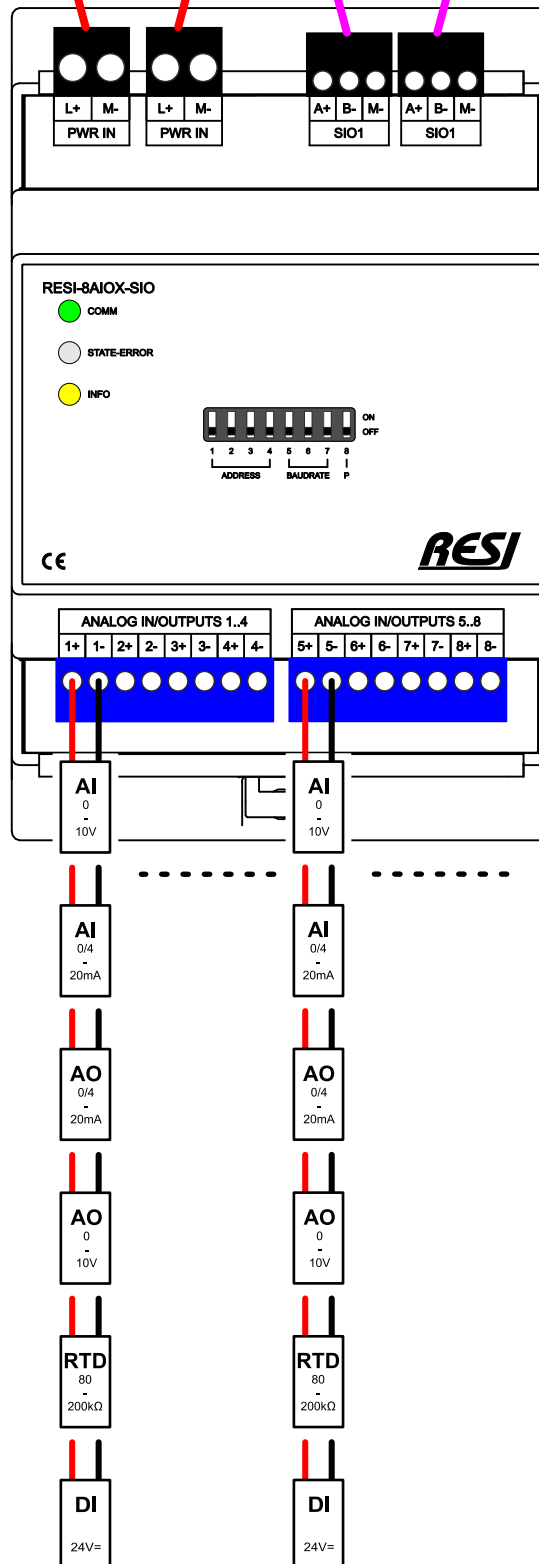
L+ M-
PWR IN
L+ M-
PWR IN
A+ B- M-
SIO1
A+ B- M-
SIO1

RESI-8AIOX-SIO
COMM
STATE-ERROR
INFO
ON
OFF
1 2 3 4 5 6 7 8
ADDRESS
BAUDRATE
P
CE
RESI

ANALOG IN/OUTPUTS 1..4
1+ 1- 2+ 2- 3+ 3- 4+ 4-
ANALOG IN/OUTPUTS 5..8
5+ 5- 6+ 6- 7+ 7- 8+ 8-

AI
0
-
10V

AI
0
-
10V

AI
0/4
-
20mA

AI
0/4
-
20mA

AO
0/4
-
20mA

AO
0/4
-
20mA

AO
0
-
10V

AO
0
-
10V

RTD
80
-
200kΩ

RTD
80
-
200kΩ

DI
24V=

DI
24V=